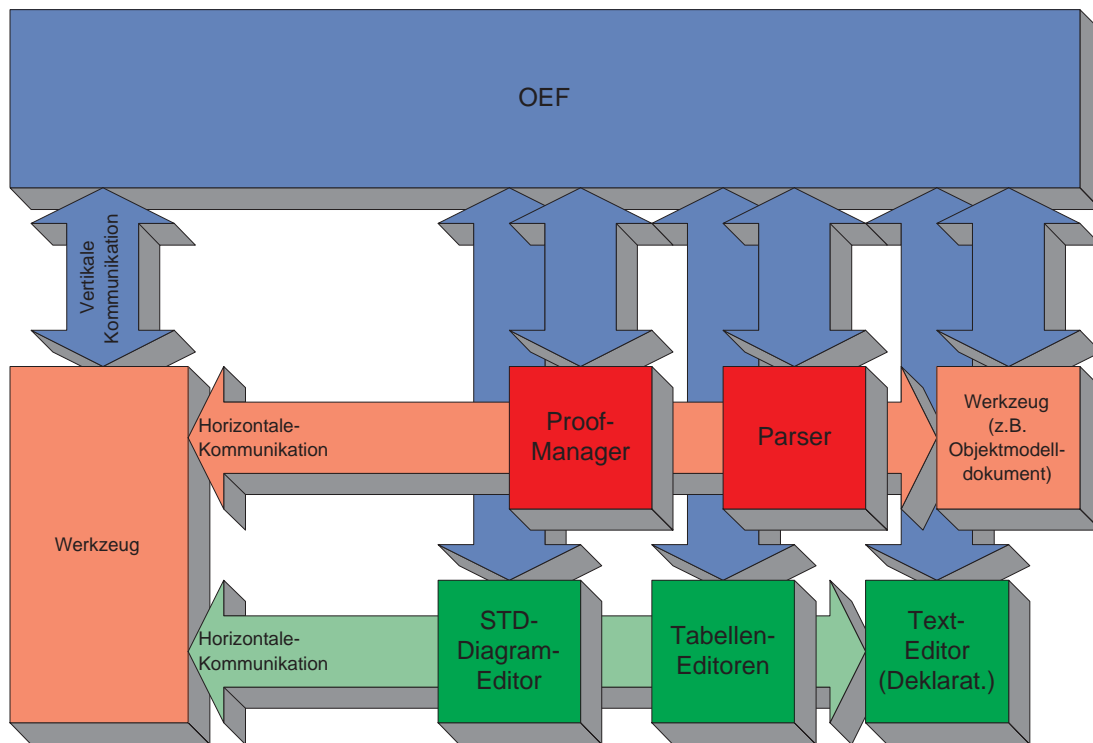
OEF

Vertikale Kommunikation

Werkzeug

Horizontale-Kommunikation

Proof-Manager

Parser

Werkzeug (z.B. Objektmodelldokument)

Horizontale-Kommunikation

STD-Diagram-Editor

Tabellen-Editoren

Text-Editor (Deklarat.)